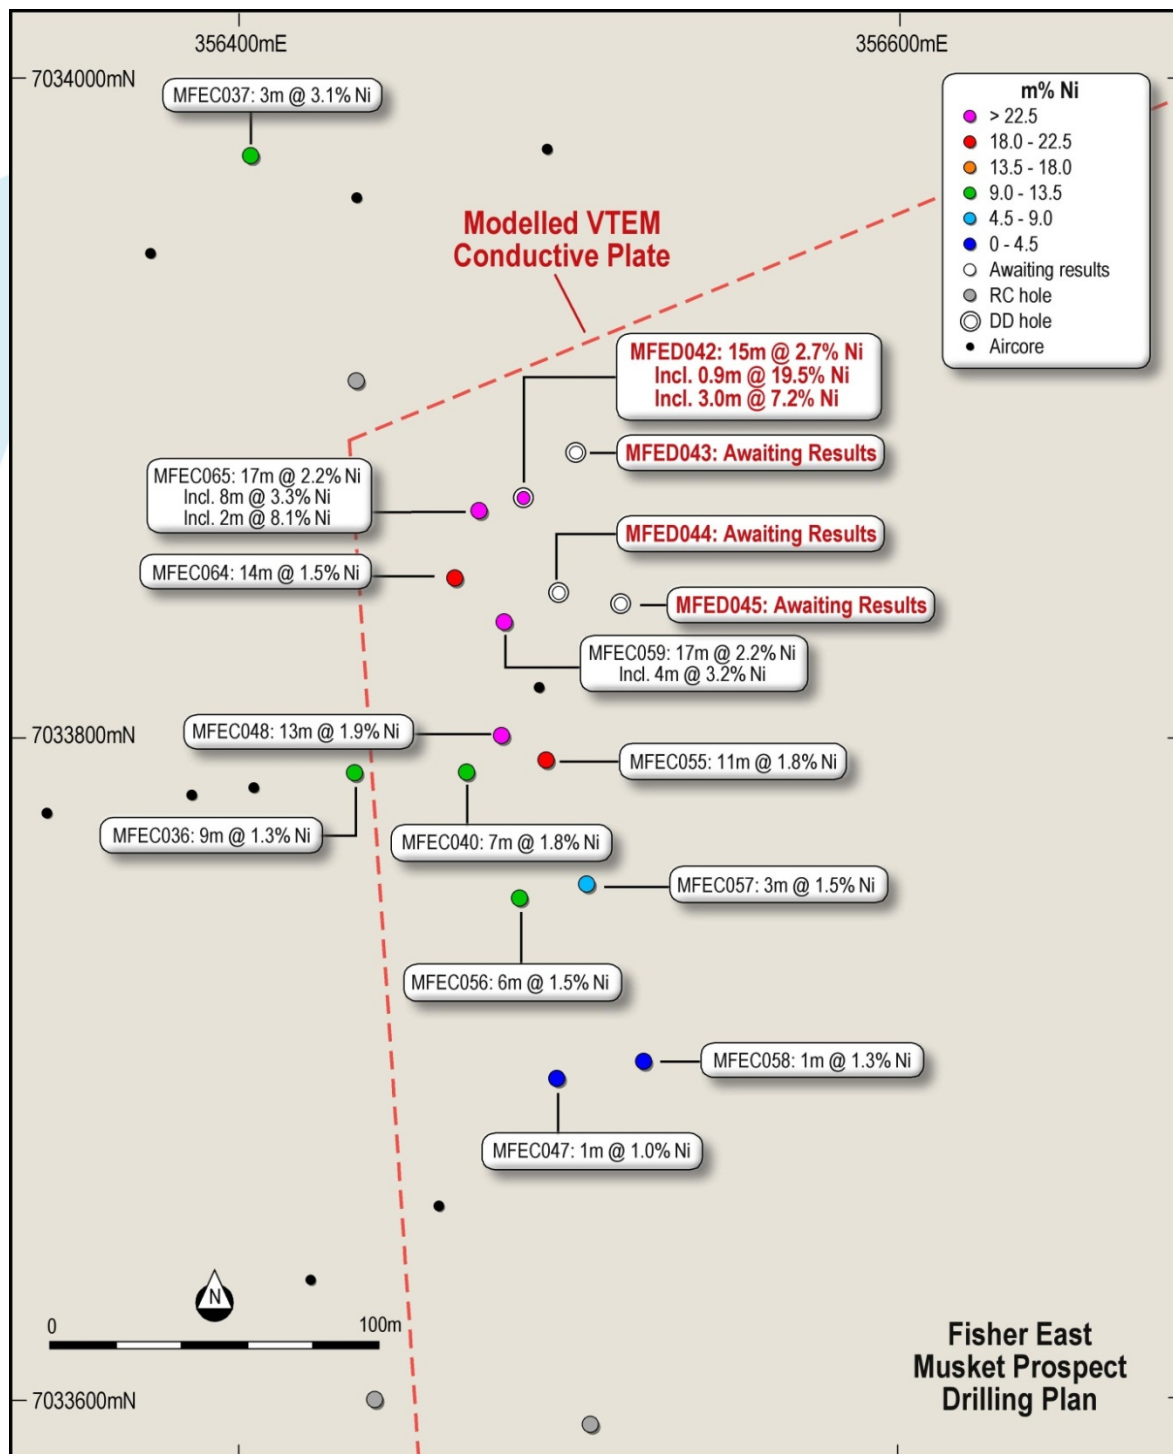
356400mE

356600mE

7034000mN

MFEC037: 3m @ 3.1% Ni

m% Ni
> 22.5
18.0 - 22.5
13.5 - 18.0
9.0 - 13.5
4.5 - 9.0
0 - 4.5
Awaiting results
RC hole
DD hole
Aircore

Modelled VTEM Conductive Plate

MFED042: 15m @ 2.7% Ni
Incl. 0.9m @ 19.5% Ni
Incl. 3.0m @ 7.2% Ni

MFED043: Awaiting Results

MFEC065: 17m @ 2.2% Ni
Incl. 8m @ 3.3% Ni
Incl. 2m @ 8.1% Ni

MFED044: Awaiting Results

MFEC064: 14m @ 1.5% Ni

MFED045: Awaiting Results

MFEC059: 17m @ 2.2% Ni
Incl. 4m @ 3.2% Ni

7033800mN

MFEC048: 13m @ 1.9% Ni

MFEC055: 11m @ 1.8% Ni

MFEC036: 9m @ 1.3% Ni

MFEC040: 7m @ 1.8% Ni

MFEC057: 3m @ 1.5% Ni

MFEC056: 6m @ 1.5% Ni

MFEC058: 1m @ 1.3% Ni

MFEC047: 1m @ 1.0% Ni

N

0

100m

7033600mN

Fisher East
Musket Prospect
Drilling Plan